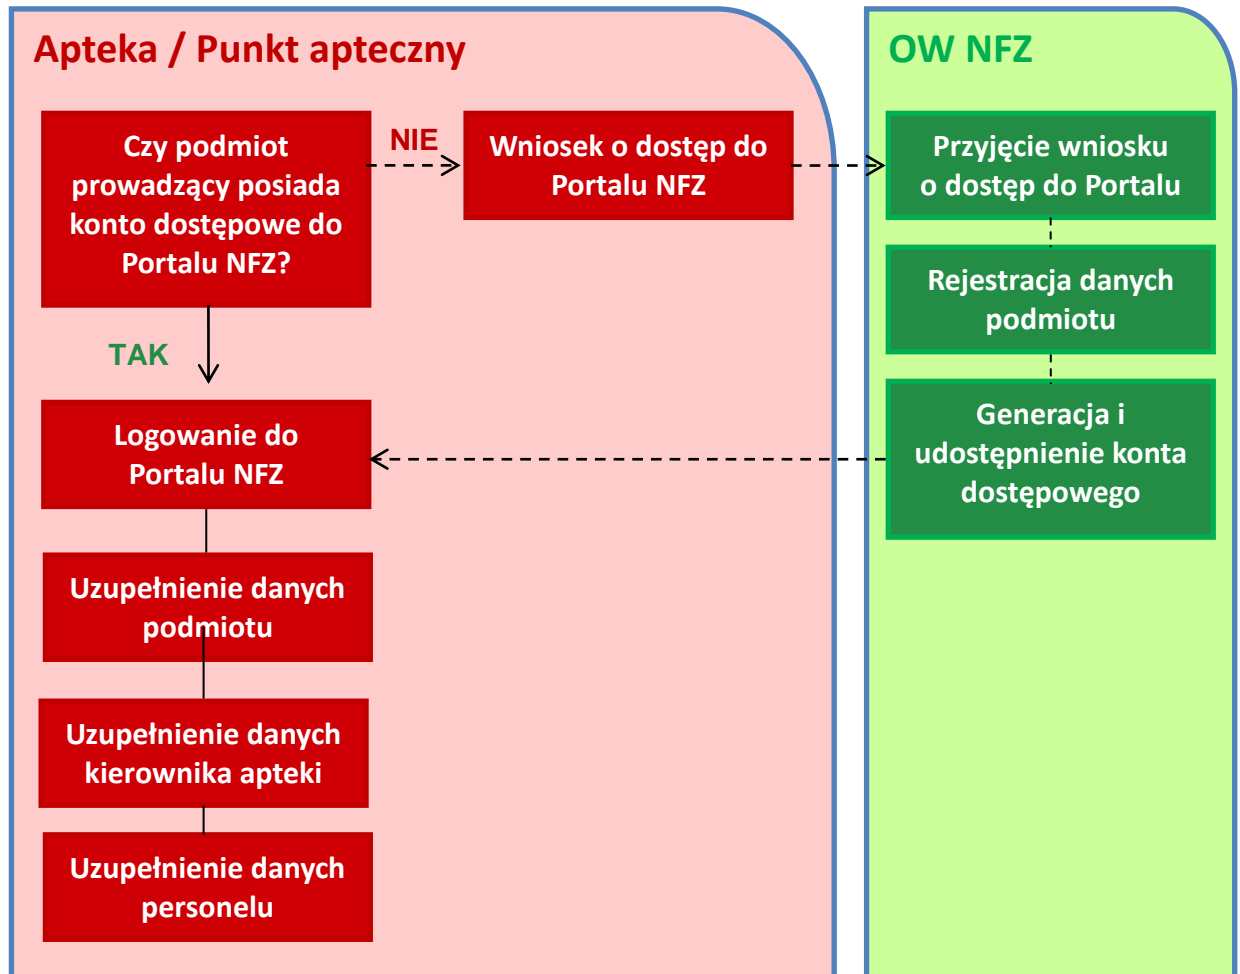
Apteka / Punkt apteczny

Czy podmiot prowadzący posiada konto dostępowe do Portalu NFZ?

NIE

Wniosek o dostęp do Portalu NFZ

TAK

Logowanie do Portalu NFZ

Uzupełnienie danych podmiotu

Uzupełnienie danych kierownika apteki

Uzupełnienie danych personelu

OW NFZ

Przyjęcie wniosku o dostęp do Portalu

Rejestracja danych podmiotu

Generacja i udostępnienie konta dostępowego